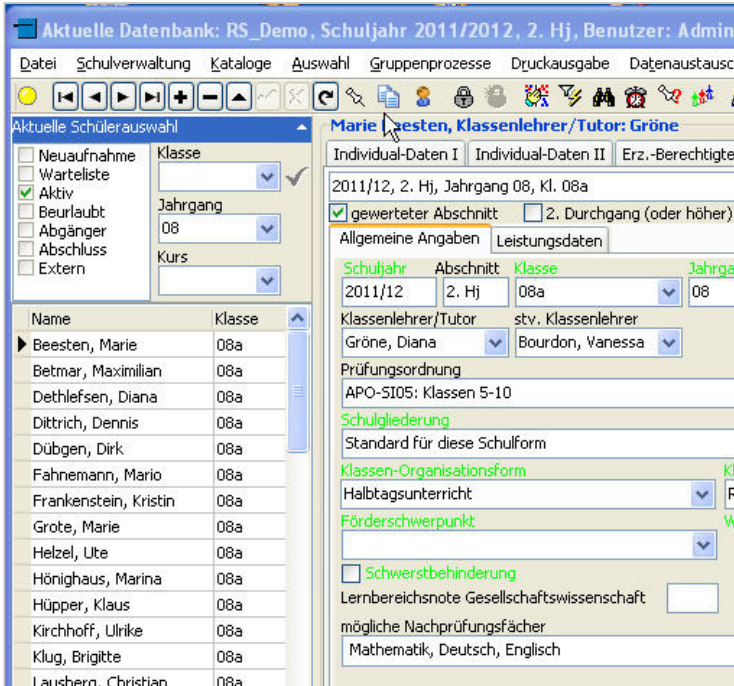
Aktuelle Datenbank: RS_Demo, Schuljahr 2011/2012, 2. Hj, Benutzer: Admin

Datei Schulverwaltung Kataloge Auswahl Gruppenprozesse Druckausgabe Datenaustausc

Aktuelle Schülerauswahl

Neuaufnahme
Warteliste
Aktiv
Beurlaubt
Abgänger
Abschluss
Extern

Klasse

Jahrgang
08

Kurs

| Name | Klasse |
|---|---|
| Beesten, Marie | 08a |
| Betmar, Maximilian | 08a |
| Dethlefsen, Diana | 08a |
| Dittrich, Dennis | 08a |
| Dübgen, Dirk | 08a |
| Fahnemann, Mario | 08a |
| Frankenstein, Kristin | 08a |
| Grote, Marie | 08a |
| Helzel, Ute | 08a |
| Hönighaus, Marina | 08a |
| Hüpper, Klaus | 08a |
| Kirchhoff, Ulrike | 08a |
| Klug, Brigitte | 08a |
| Lausberg, Christian | 08a |

Marie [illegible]eesten, Klassenlehrer/Tutor: Gröne

Individual-Daten I | Individual-Daten II | Erz.-Berechtigte

2011/12, 2. Hj, Jahrgang 08, Kl. 08a

gewerteter Abschnitt   2. Durchgang (oder höher)

Allgemeine Angaben | Leistungsdaten

Schuljahr
2011/12
Abschnitt
2. Hj
Klasse
08a
Jahrga
08

Klassenlehrer/Tutor
Gröne, Diana
stv. Klassenlehrer
Bourdon, Vanessa

Prüfungsordnung
APO-SI05: Klassen 5-10

Schulgliederung
Standard für diese Schulform

Klassen-Organisationsform
Halbtagsunterricht

Förderschwerpunkt

Schwerstbehinderung

Lernbereichsnote Gesellschaftswissenschaft

mögliche Nachprüfungsfächer
Mathematik, Deutsch, Englisch